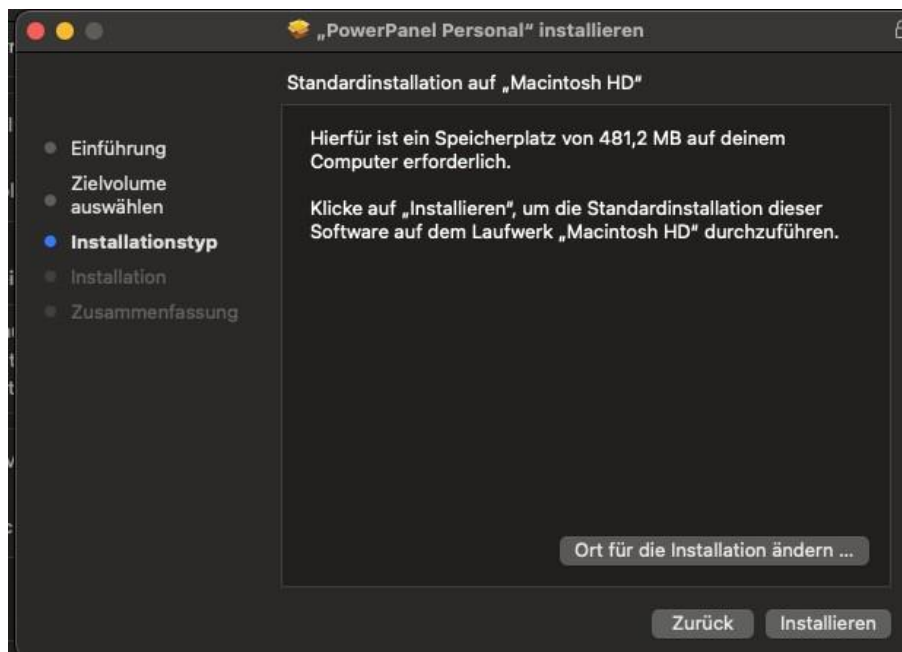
„PowerPanel Personal“ installieren

Standardinstallation auf „Macintosh HD“

Einführung
Zielvolume auswählen
Installationstyp
Installation
Zusammenfassung

Hierfür ist ein Speicherplatz von 481,2 MB auf deinem Computer erforderlich.

Klicke auf „Installieren“, um die Standardinstallation dieser Software auf dem Laufwerk „Macintosh HD“ durchzuführen.

Ort für die Installation ändern ...

Zurück
Installieren